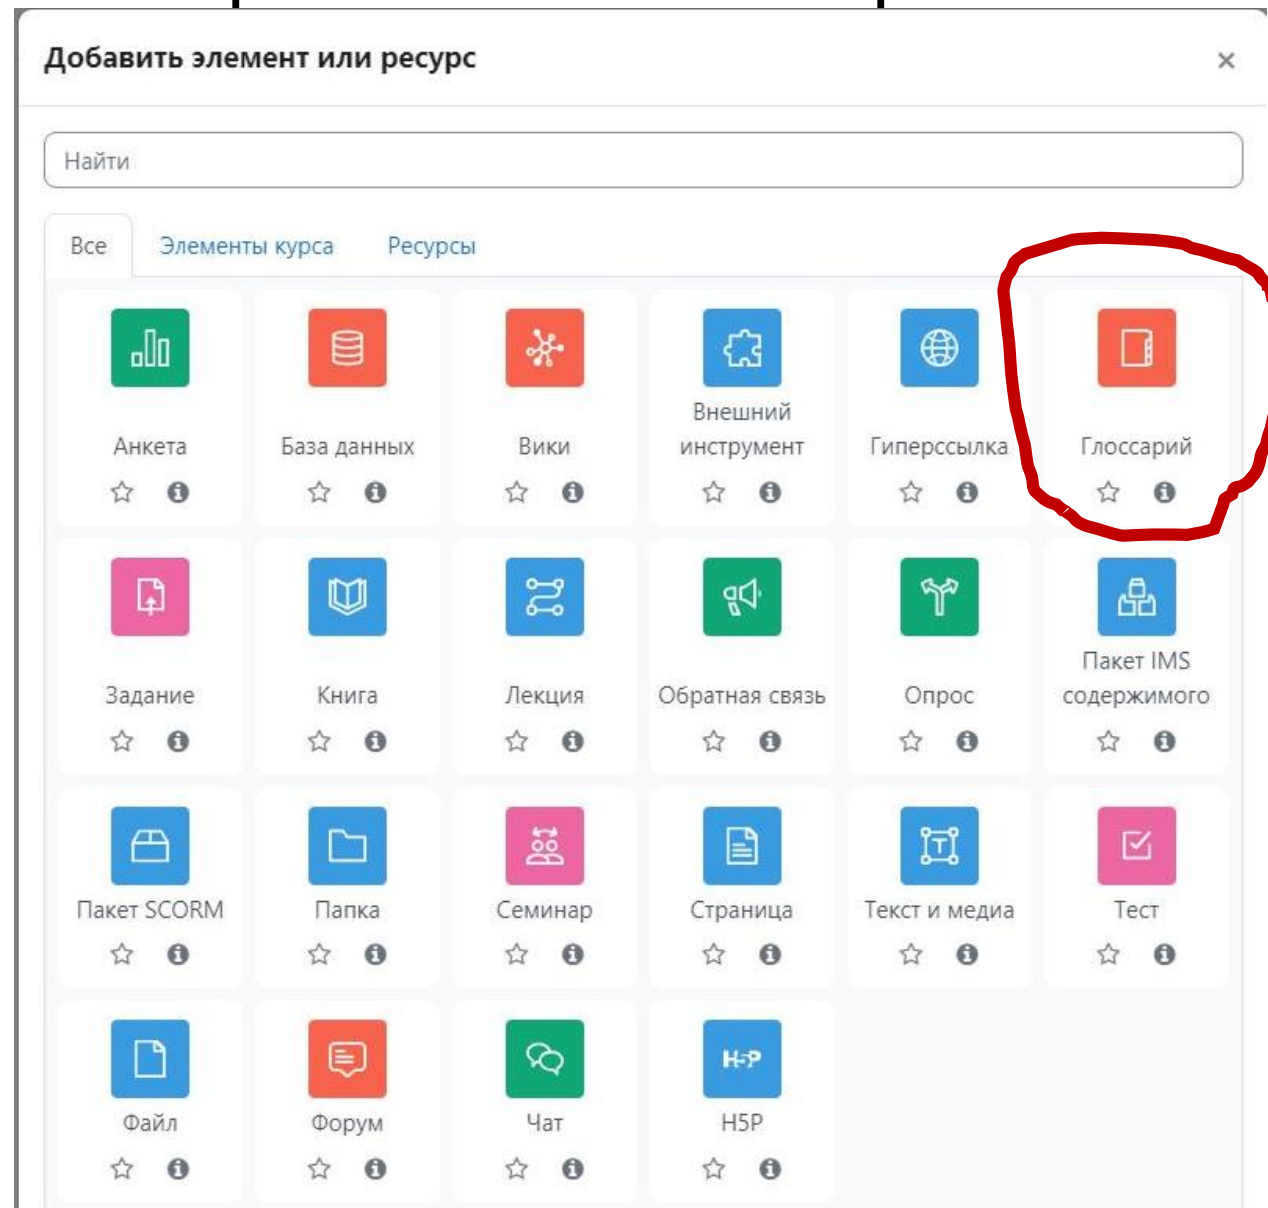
Добавить элемент или ресурс ×

Найти

Все Элементы курса Ресурсы

Анкета

База данных

Вики

Внешний инструмент

Гиперссылка

Глоссарий

Задание

Книга

Лекция

Обратная связь

Опрос

Пакет IMS содержимого

Пакет SCORM

Папка

Семинар

Страница

Текст и медиа

Тест

Файл

Форум

Чат

H5P